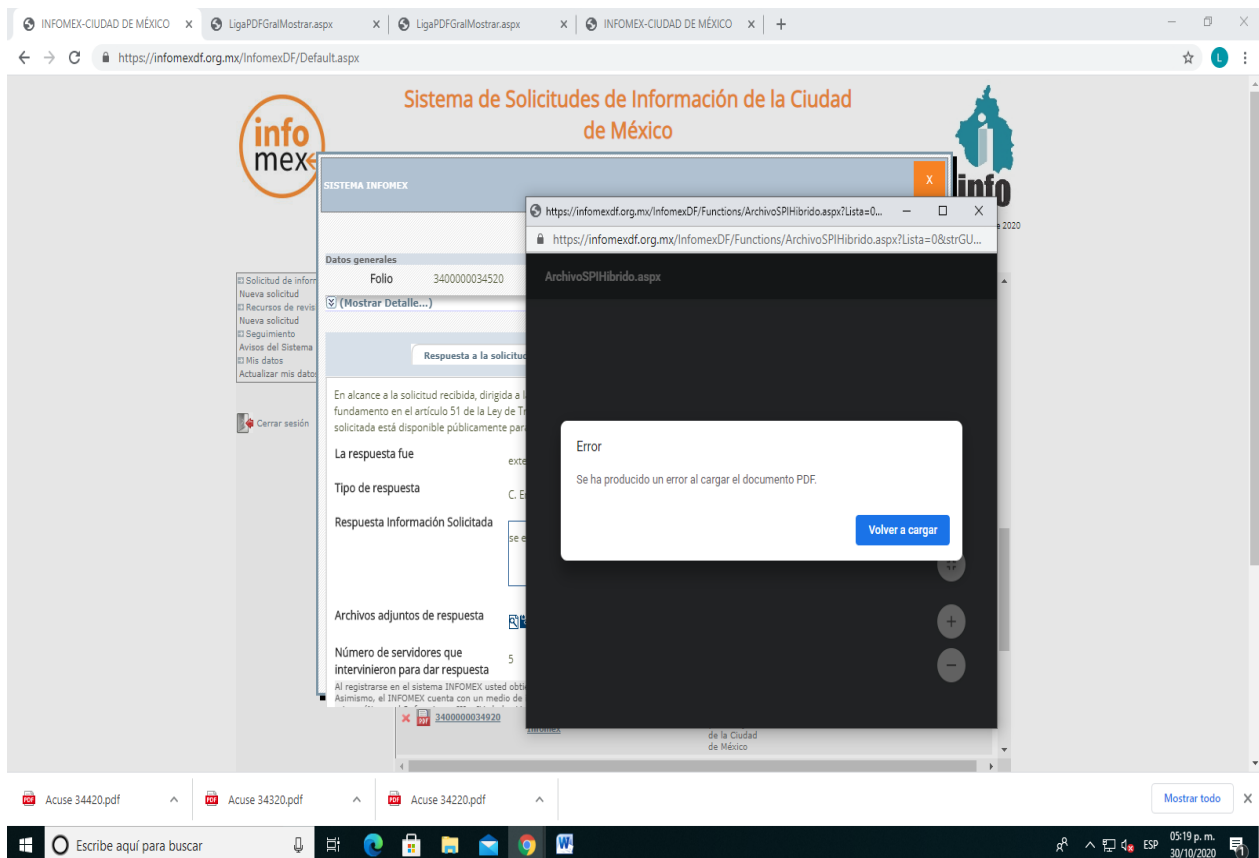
INFOMEX-CIUDAD DE MÉXICO × LigaPDFGralMostrar.aspx × LigaPDFGralMostrar.aspx × INFOMEX-CIUDAD DE MÉXICO × +

https://infomexdf.org.mx/InfomexDF/Default.aspx

Sistema de Solicitudes de Información de la Ciudad de México

info mex

info

SISTEMA INFOMEX

x

https://infomexdf.org.mx/InfomexDF/Functions/ArchivoSPIHibrido.aspx?Lista=0...

https://infomexdf.org.mx/InfomexDF/Functions/ArchivoSPIHibrido.aspx?Lista=0&strGU...

ArchivoSPIHibrido.aspx

Datos generales

Folio 3400000034520

(Mostrar Detalle...)

Solicitud de inform
Nueva solicitud
Recursos de revis
Nueva solicitud
Seguimiento
Avisos del Sistema
Mis datos
Actualizar mis datos

Cerrar sesión

Respuesta a la solicitu

En alcance a la solicitud recibida, dirigida a l fundamento en el artículo 51 de la Ley de Tr solicitada está disponible públicamente para

La respuesta fue

exte

Tipo de respuesta

C. E

Respuesta Información Solicitada

se e

Archivos adjuntos de respuesta

Número de servidores que intervinieron para dar respuesta

5

Al registrarse en el sistema INFOMEX usted obti
Asimismo, el INFOMEX cuenta con un medio de

Error

Se ha producido un error al cargar el documento PDF.

Volver a cargar

3400000034920

de la Ciudad de México

Acuse 34420.pdf

Acuse 34320.pdf

Acuse 34220.pdf

Mostrar todo

Escribe aquí para buscar

ESP 05:19 p. m. 30/10/2020